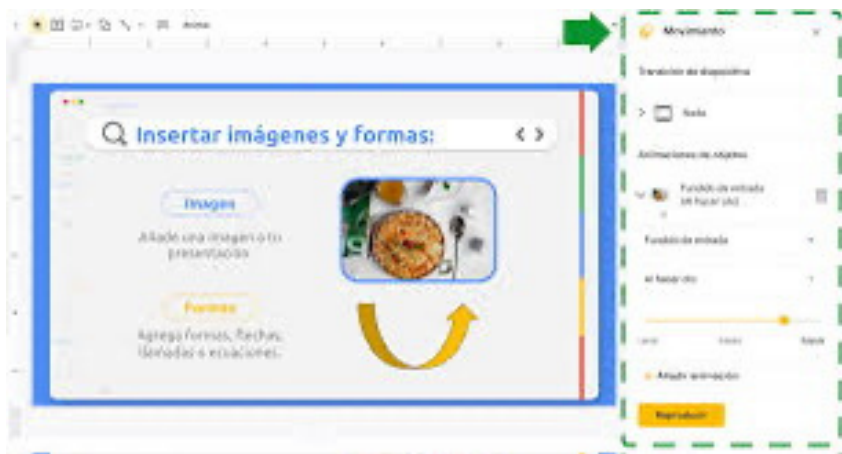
Insertar imágenes y formas:

Imagen

Añade una imagen a tu presentación

Formas

Agrega formas, flechas, llamadas o ecuaciones.

Movimiento

Transición de diapositiva

Nada

Animaciones de objetos

Fundido de entrada (al hacer clic)

Fundido de entrada

Al hacer clic

Lenta

Rápida

Añadir animación

Reproducir